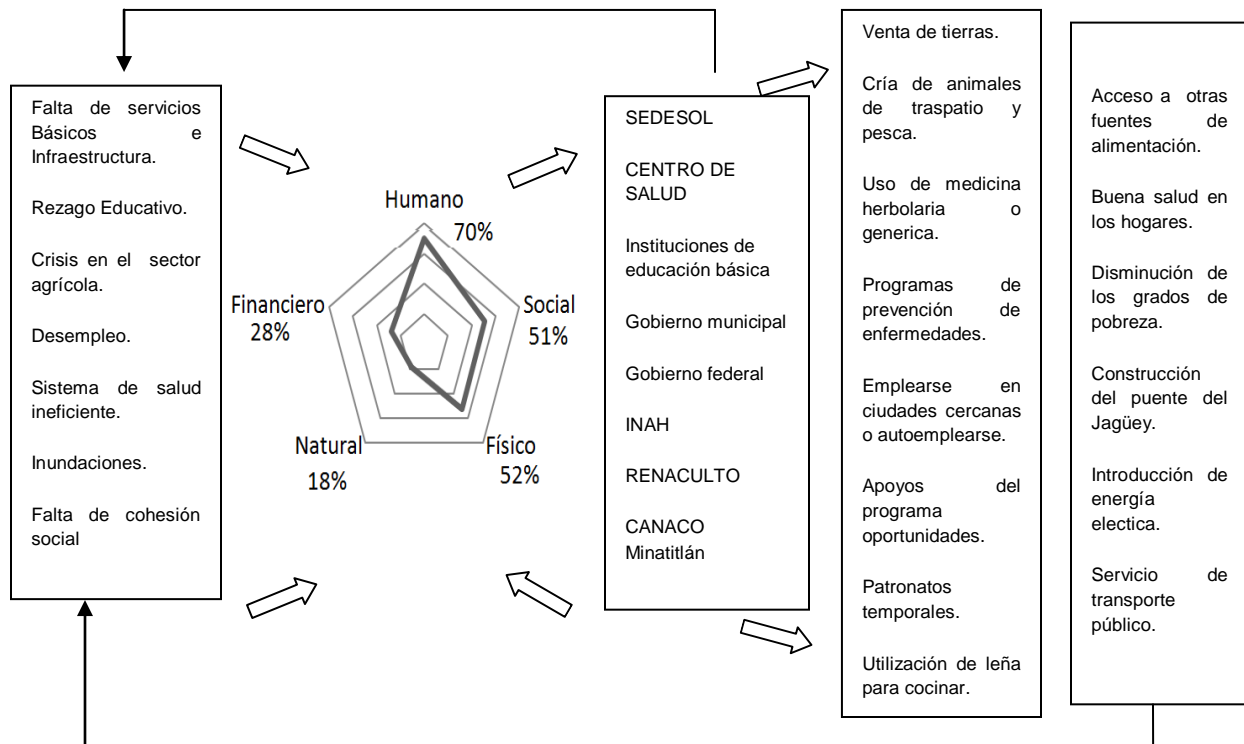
Falta de servicios Básicos e Infraestructura.

Rezago Educativo.

Crisis en el sector agrícola.

Desempleo.

Sistema de salud ineficiente.

Inundaciones.

Falta de cohesión social

Humano
70%

Social
51%

Físico
52%

Natural
18%

Financiero
28%

SEDESOL

CENTRO DE SALUD

Instituciones de educación básica

Gobierno municipal

Gobierno federal

INAH

RENACULTO

CANACO Minatitlán

Venta de tierras.

Cría de animales de traspatio y pesca.

Uso de medicina herbolaria o generica.

Programas de prevención de enfermedades.

Emplearse en ciudades cercanas o autoemplearse.

Apoyos del programa oportunidades.

Patronatos temporales.

Utilización de leña para cocinar.

Acceso a otras fuentes de alimentación.

Buena salud en los hogares.

Disminución de los grados de pobreza.

Construcción del puente del Jagüey.

Introducción de energía electica.

Servicio de transporte público.